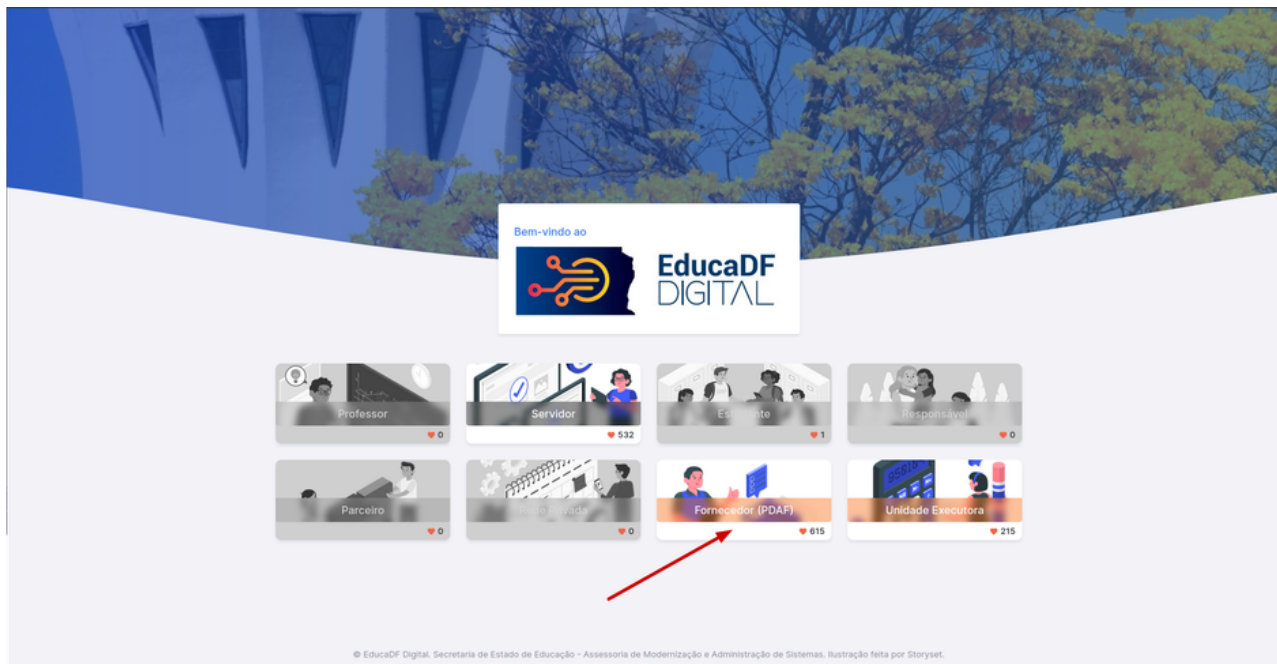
Bem-vindo ao

EducaDF DIGITAL

Professor
0

Servidor
532

Estudante
1

Responsável
0

Parceiro
0

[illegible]
0

Fornecedor (PDAF)
615

Unidade Executora
215

© EducaDF Digital. Secretaria de Estado de Educação - Assessoria de Modernização e Administração de Sistemas. Ilustração feita por Storyset.